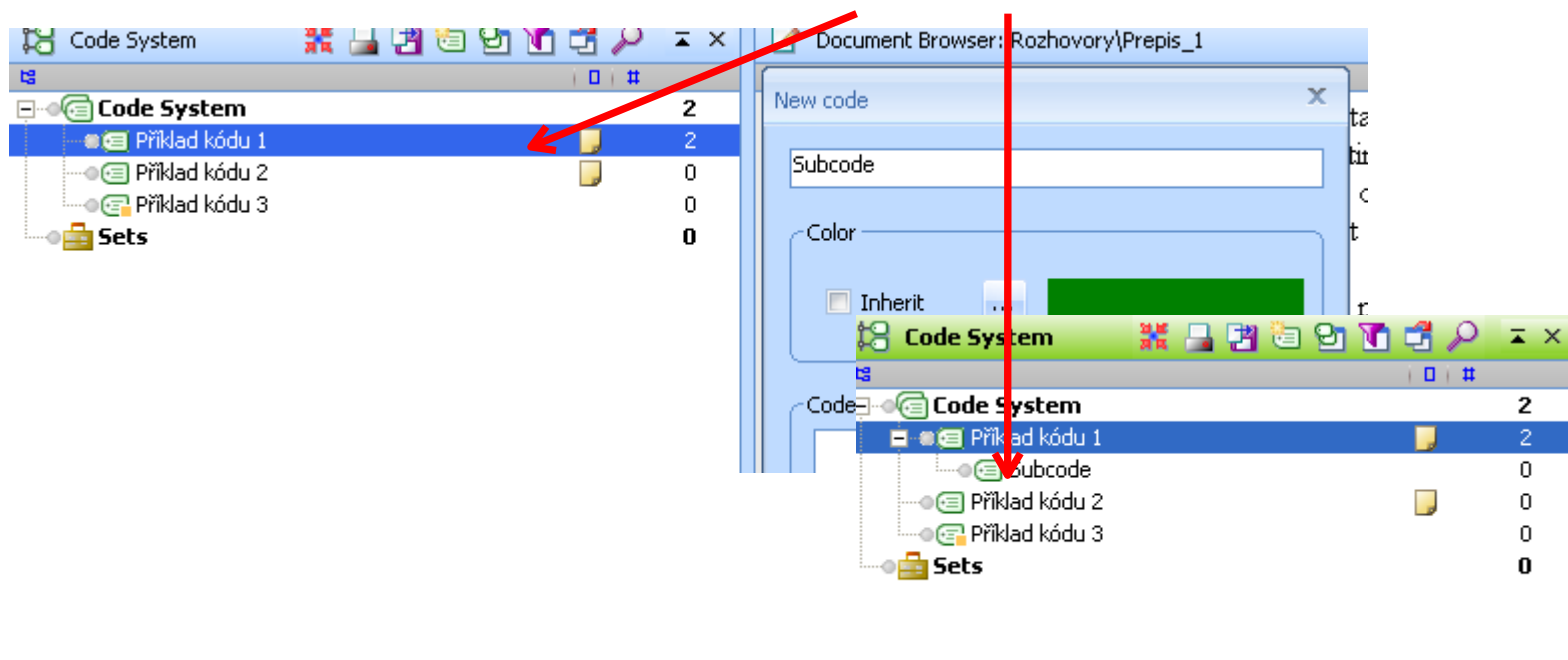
Code System

Code System 2
Příklad kódu 1 2
Příklad kódu 2 0
Příklad kódu 3 0
Sets 0

Document Browser: Rozhovory\Prepis_1

New code

Subcode

Color

Inherit ...

Code

Code System

Code System 2
Příklad kódu 1 2
Subcode 0
Příklad kódu 2 0
Příklad kódu 3 0
Sets 0